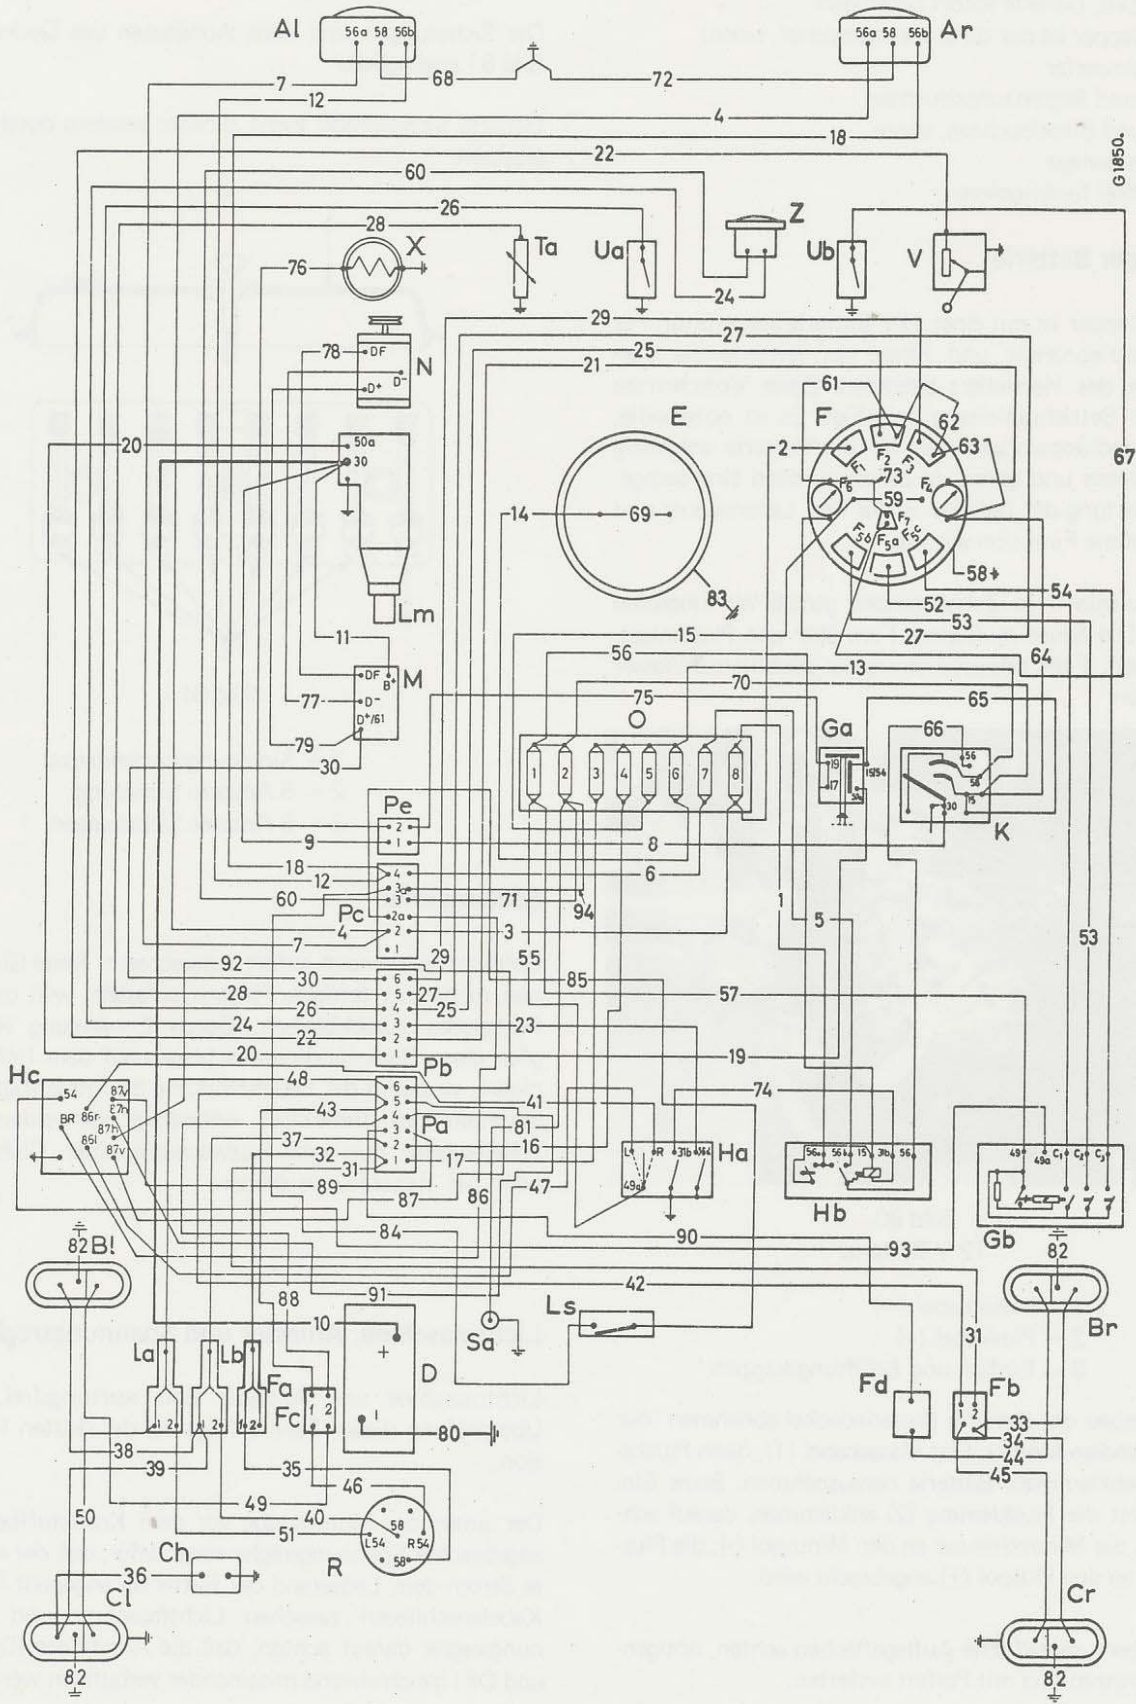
Al
56a 58 56b
Ar
56a 58 56b
G1850.
7
12
68
72
4
18
22
60
26
28
Z
X
Ta
Ua
Ub
V
76
24
29
27
25
21
78
DF
D+
D-
N
61
F
62
63
E
2
F1 F2 F3
73
F6
F4
59
20
50a
30
14
69
F7
F5b F5a F5c
58+
83
54
Lm
52
53
11
15
27
56
13
64
DF
B+
M
75
70
65
77
D-
O
D+/61
Ga
66
79
1 2 3 4 5 6 7 8
19
15/54
56
56
30
17
31
56
15
30
K
Pe
2
1
9
8
18
4
12
3
6
60
3
Pc
71
94
2a
4
2
1
5
1
7
3
92
55
29
6
30
5
27
85
28
4
25
26
3
57
24
2
23
22
1
20
19
Pb
53
Hc
54
87v
86r
87h
BR
87h
85l
87v
48
74
6
5
41
43
4
Pa
81
37
3
2
16
32
1
17
31
89
47
87
86
L
R
31b
49a
Ha
56a
56b
15
31b
56
Hb
49
49a
C1
C2
C3
Gb
84
90
82
93
Bl
82
Br
91
42
88
10
Sa
Ls
31
La
Lb
Fa
D
Fc
Fd
Fb
33
1 2
1 2
1 2
1 2
80
34
44
38
35
45
39
46
49
40
58
L54
R54
58
51
R
50
36
Ch
Cl
Cr
82
82